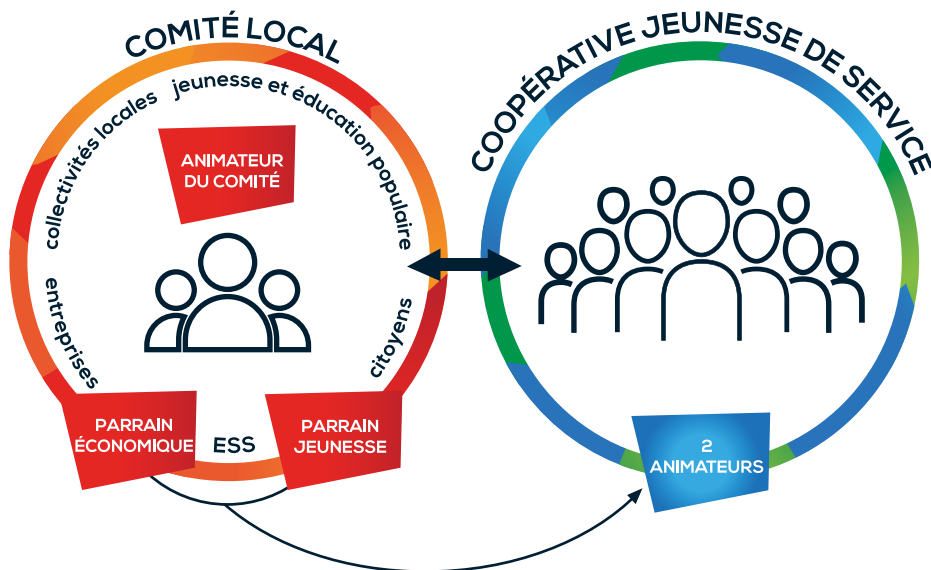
COMITÉ LOCAL

collectivités locales

jeunesse et éducation populaire

ANIMATEUR DU COMITÉ

entreprises

citoyens

PARRAIN ÉCONOMIQUE

ESS

PARRAIN JEUNESSE

COOPÉRATIVE JEUNESSE DE SERVICE

2 ANIMATEURS